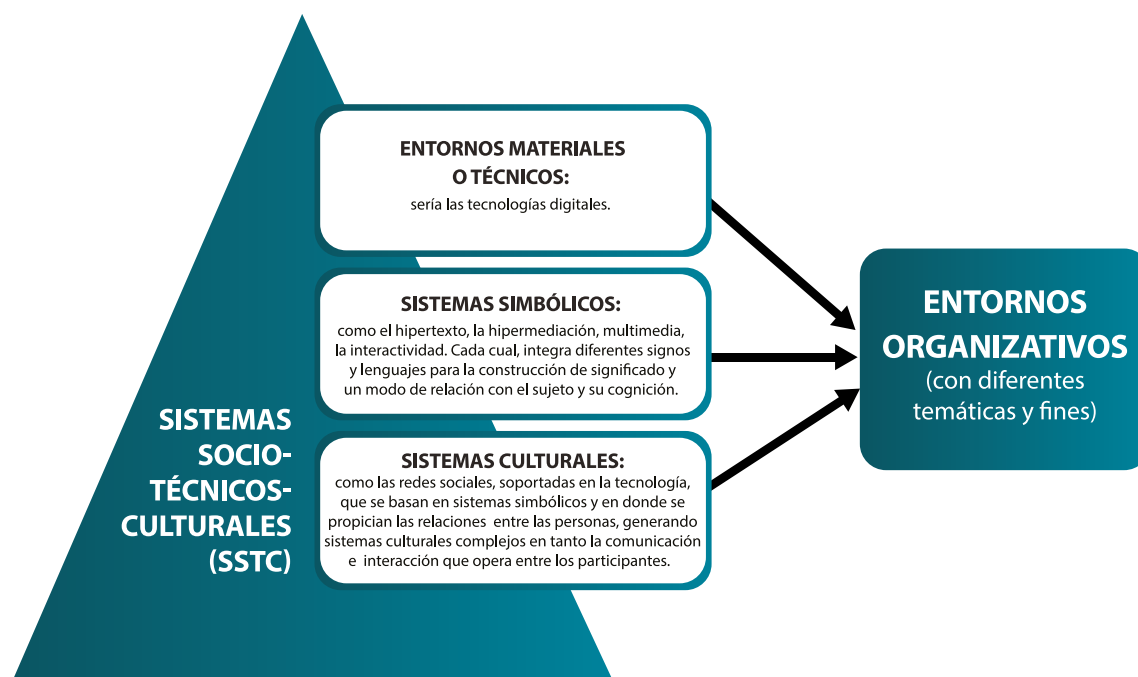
SISTEMAS SOCIO-TÉCNICOS-CULTURALES (SSTC)

ENTORNOS MATERIALES O TÉCNICOS:
sería las tecnologías digitales.

SISTEMAS SIMBÓLICOS:
como el hipertexto, la hipermediación, multimedia, la interactividad. Cada cual, integra diferentes signos y lenguajes para la construcción de significado y un modo de relación con el sujeto y su cognición.

SISTEMAS CULTURALES:
como las redes sociales, soportadas en la tecnología, que se basan en sistemas simbólicos y en donde se propician las relaciones entre las personas, generando sistemas culturales complejos en tanto la comunicación e interacción que opera entre los participantes.

ENTORNOS ORGANIZATIVOS
(con diferentes temáticas y fines)